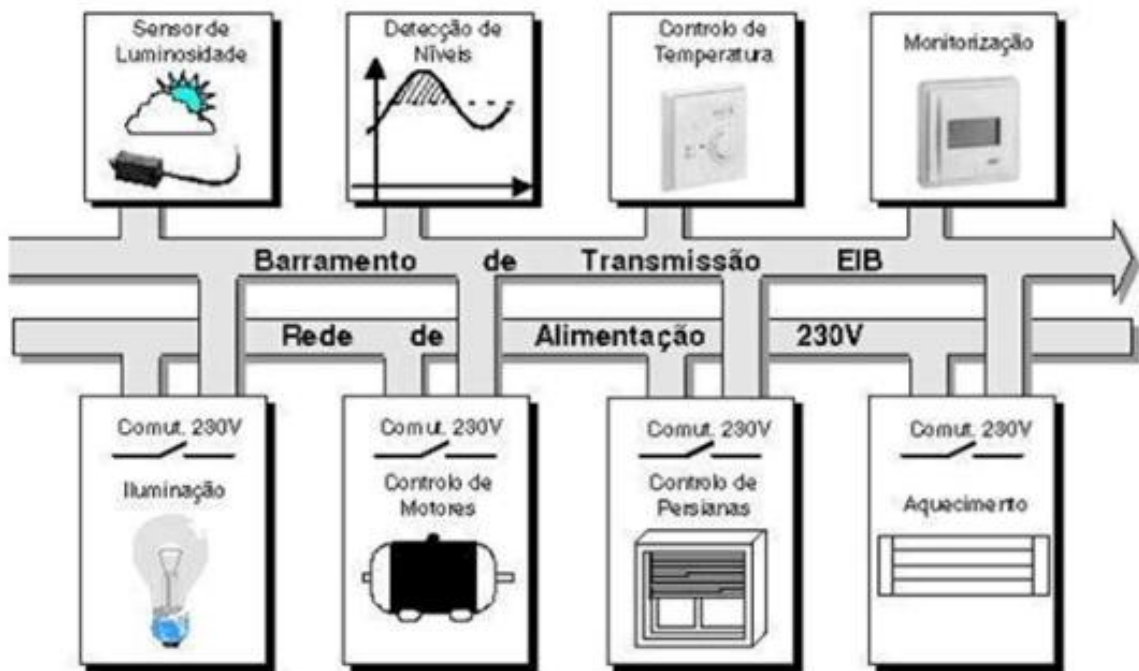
Sensor de Luminosidade

Detecção de Níveis

Controlo de Temperatura

Monitorização

Barramento de Transmissão EIB

Rede de Alimentação 230V

Comut. 230V

Iluminação

Comut. 230V

Controlo de Motores

Comut. 230V

Controlo de Persianas

Comut. 230V

Aquecimento